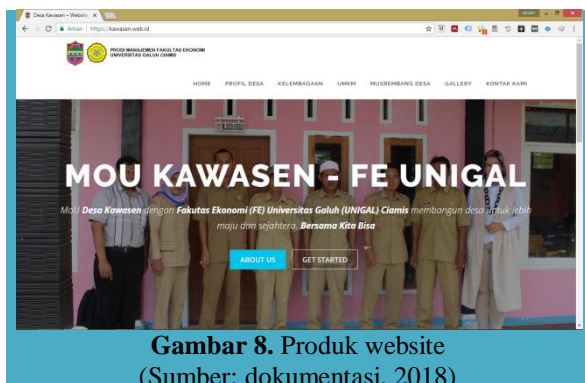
Desa Kawasen – Websi ×

Aman | https://kawasen.web.id

PRODI MANAJEMEN FAKULTAS EKONOMI UNIVERSITAS GALUH CIAMIS

HOME PROFIL DESA KELEMBAGAAN UMKM MUSREMBANG DESA GALLERY KONTAK KAMI

MOU KAWASEN - FE UNIGAL

MoU Desa Kawasen dengan Fakutas Ekonomi (FE) Universitas Galuh (UNIGAL) Ciamis membangun desa untuk lebih maju dan sejahtera. Bersama Kita Bisa

ABOUT US GET STARTED

Gambar 8. Produk website
(Sumber: dokumentasi, 2018)